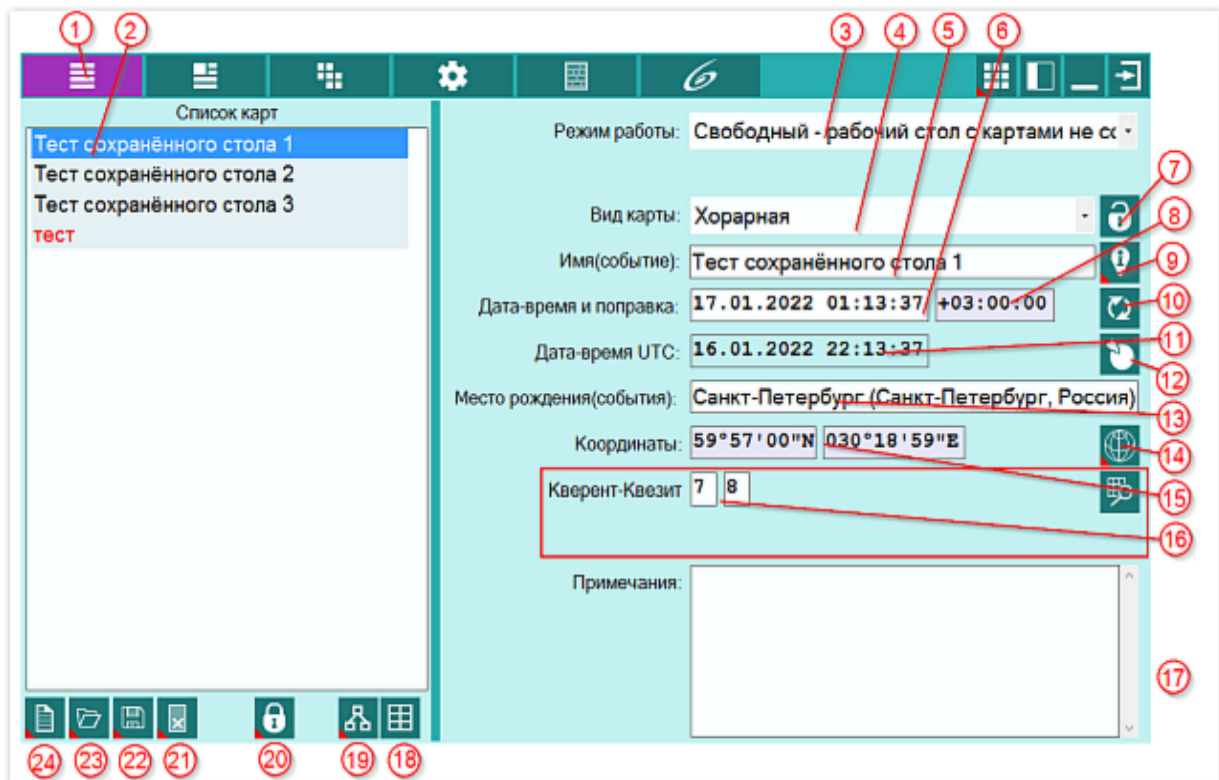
1 2 3 4 5 6

Список карт

Тест сохранённого стола 1
Тест сохранённого стола 2
Тест сохранённого стола 3
тест

Режим работы: Свободный - рабочий стол с картами не со

Вид карты: Хорарная
7
8
Имя(событие): Тест сохранённого стола 1
9
Дата-время и поправка: 17.01.2022 01:13:37 +03:00:00
10
Дата-время UTC: 16.01.2022 22:13:37
11
12
Место рождения(события): Санкт-Петербург (Санкт-Петербург, Россия)
13
Координаты: 59°57'00"N 030°18'59"E
14
15
Кверент-Квезит 7 8
16

Примечания:

17

24 23 22 21 20 19 18